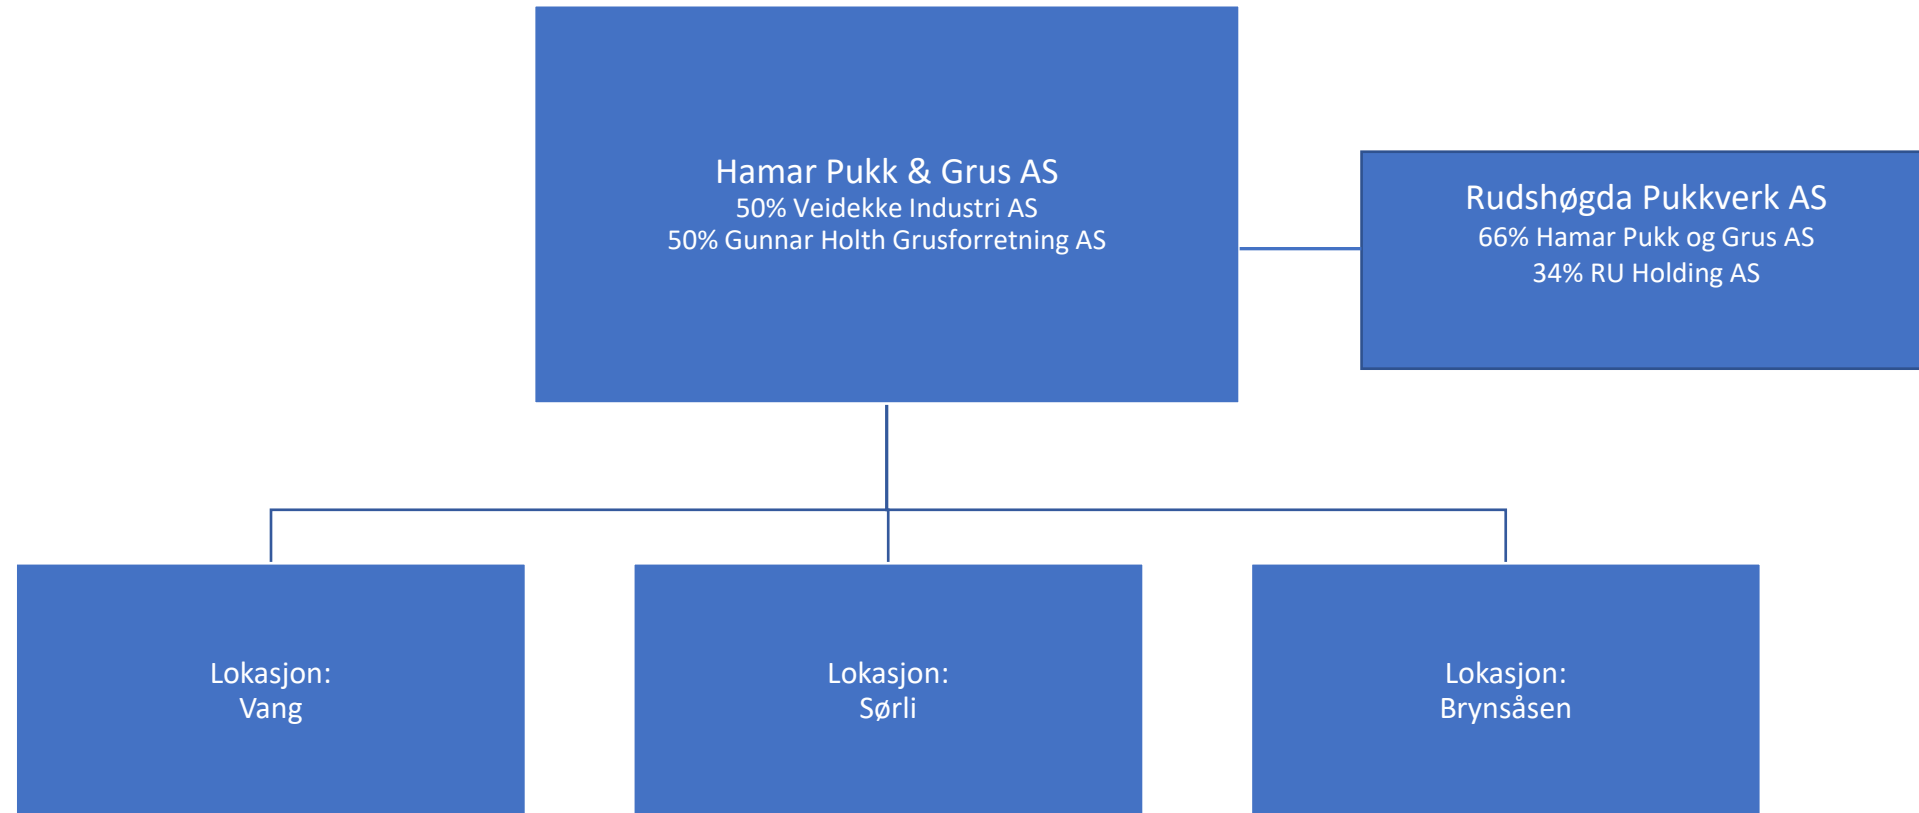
Hamar Pukk & Grus AS
50% Veidekke Industri AS
50% Gunnar Holth Grusforretning AS

Rudshøgda Pukkverk AS
66% Hamar Pukk og Grus AS
34% RU Holding AS

Lokasjon:
Vang

Lokasjon:
Sørli

Lokasjon:
Brynsåsen